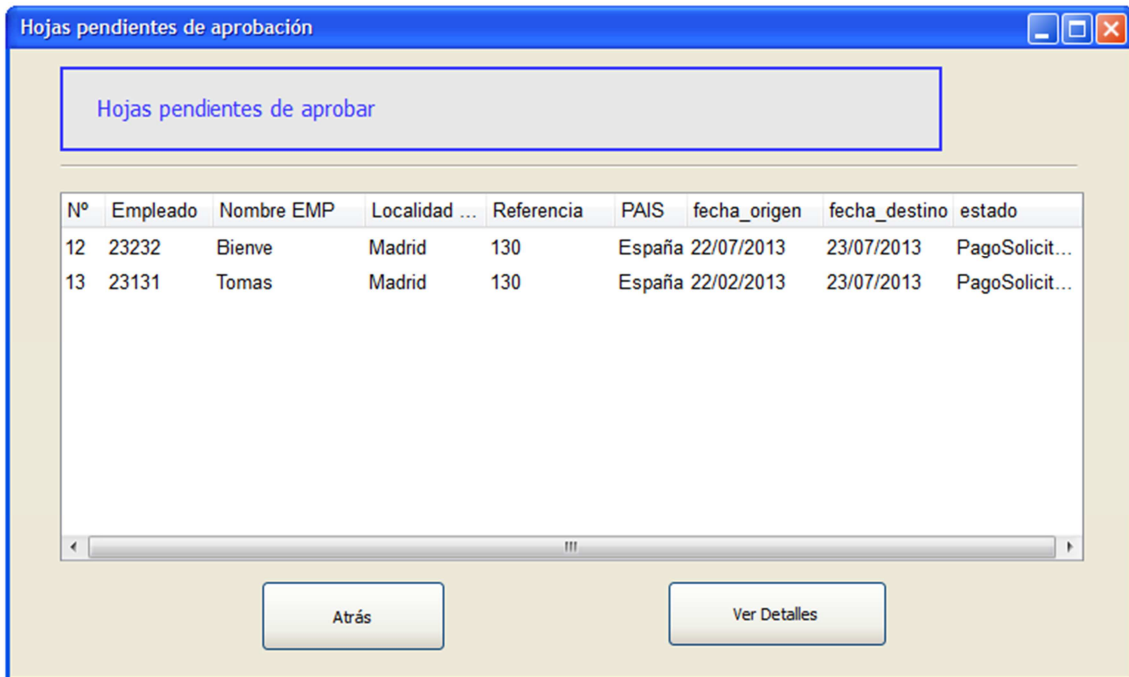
Hojas pendientes de aprobación

Hojas pendientes de aprobar

| Nº | Empleado | Nombre EMP | Localidad ... | Referencia | PAIS | fecha_origen | fecha_destino | estado |
|---|---|---|---|---|---|---|---|---|
| 12 | 23232 | Bienve | Madrid | 130 | España | 22/07/2013 | 23/07/2013 | PagoSolicit... |
| 13 | 23131 | Tomas | Madrid | 130 | España | 22/02/2013 | 23/07/2013 | PagoSolicit... |

Atrás

Ver Detalles